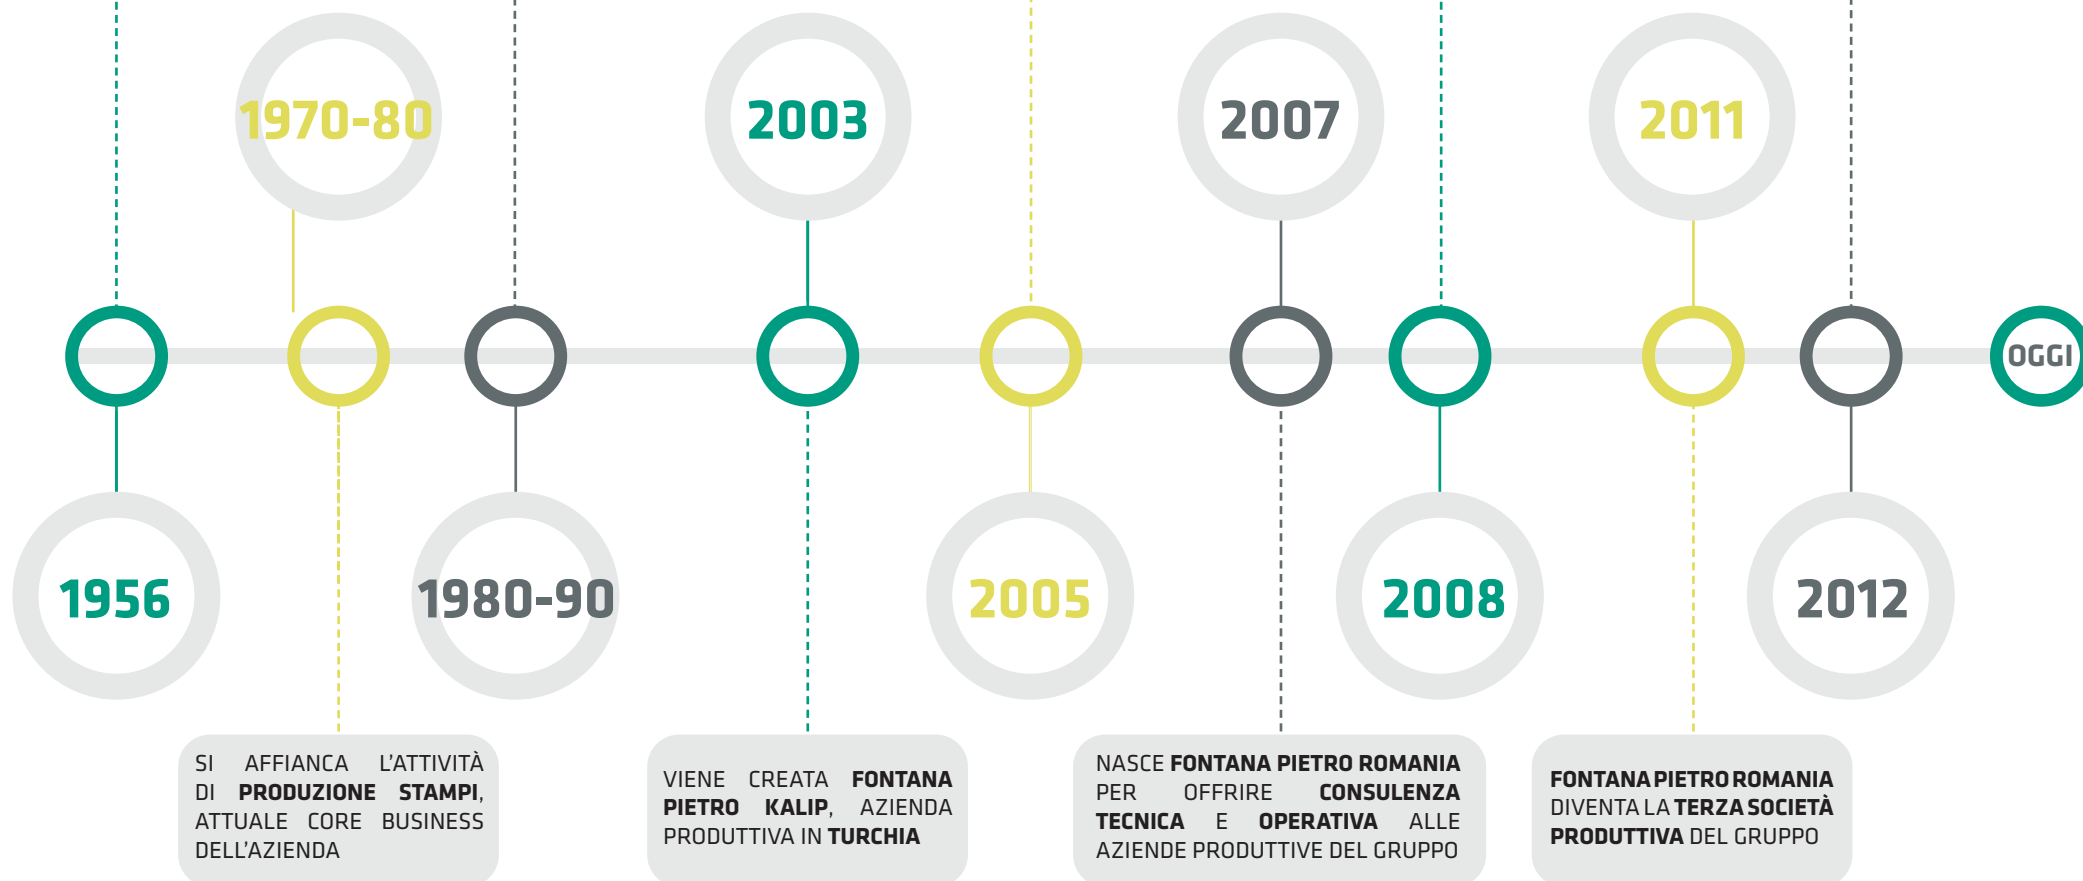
1970-80

2003

2007

2011

OGGI

1956

1980-90

2005

2008

2012

SI AFFIANCA L'ATTIVITÀ DI **PRODUZIONE STAMPI**, ATTUALE CORE BUSINESS DELL'AZIENDA

VIENE CREATA **FONTANA PIETRO KALIP**, AZIENDA PRODUTTIVA IN **TURCHIA**

NASCE **FONTANA PIETRO ROMANIA** PER OFFRIRE **CONSULENZA TECNICA** E **OPERATIVA** ALLE AZIENDE PRODUTTIVE DEL GRUPPO

**FONTANA PIETRO ROMANIA** DIVENTA LA **TERZA SOCIETÀ PRODUTTIVA** DEL GRUPPO